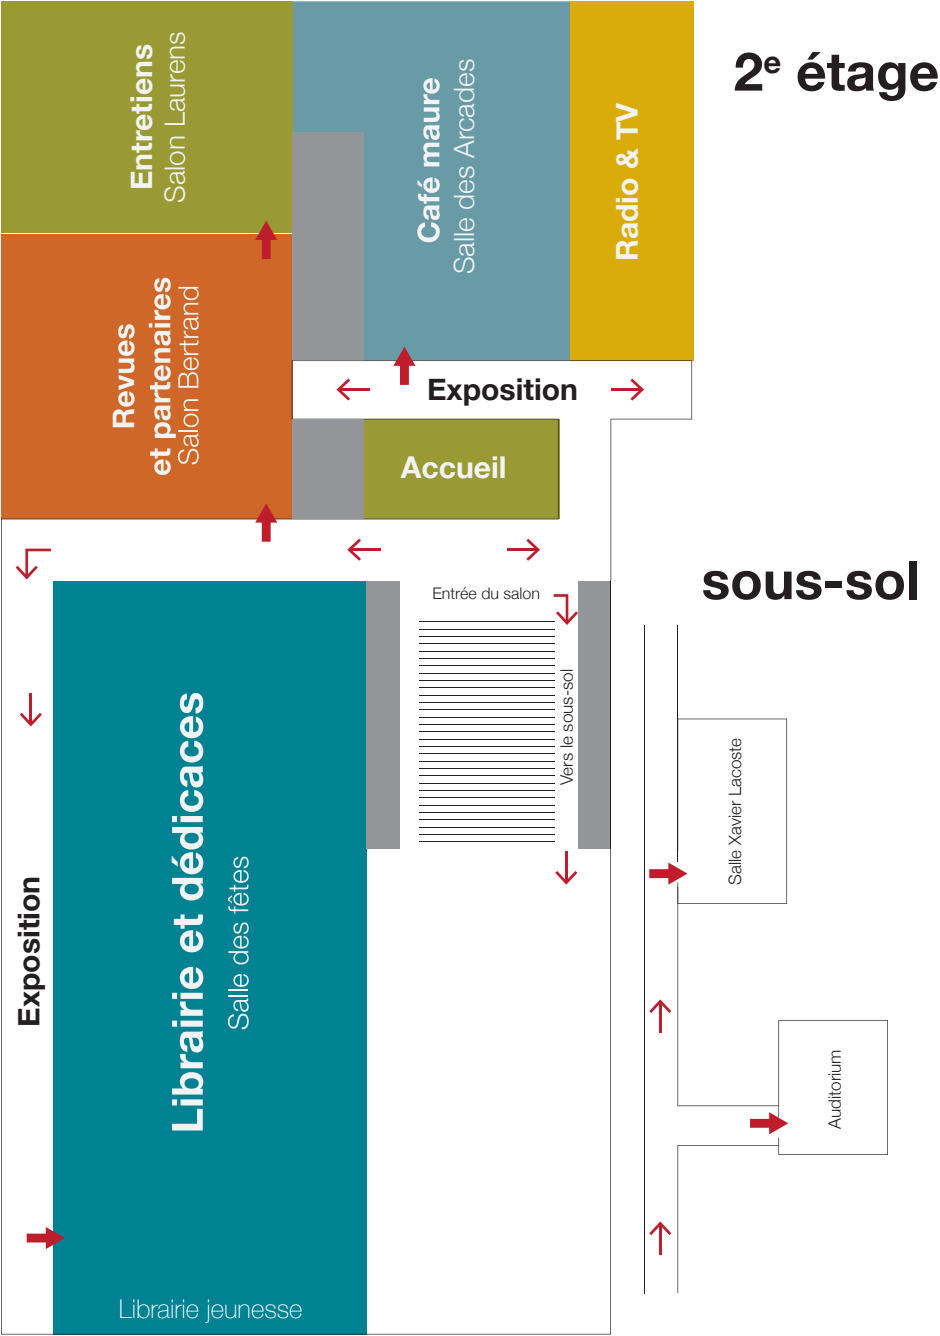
2$^{e}$ étage

Entretiens
Salon Laurens

Café maure
Salle des Arcades

Radio & TV

Revues
et partenaires
Salon Bertrand

Exposition

Accueil

sous-sol

Entrée du salon

Vers le sous-sol

Librairie et dédicaces
Salle des fêtes

Exposition

Librairie jeunesse

Salle Xavier Lacoste

Auditorium